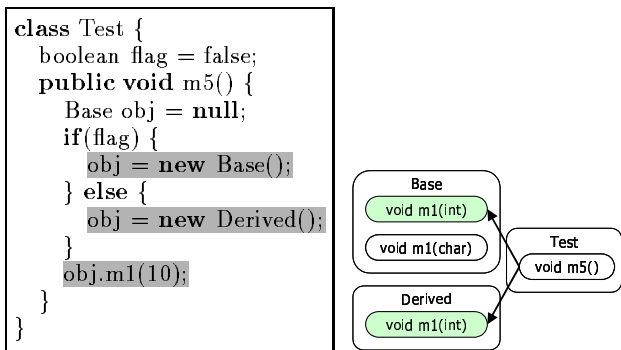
class Test {
boolean flag = false;
public void m5() {
Base obj = null;
if(flag) {
obj = new Base();
} else {
obj = new Derived();
}
obj.m1(10);
}
}

Base
void m1(int)
void m1(char)

Test
void m5()

Derived
void m1(int)